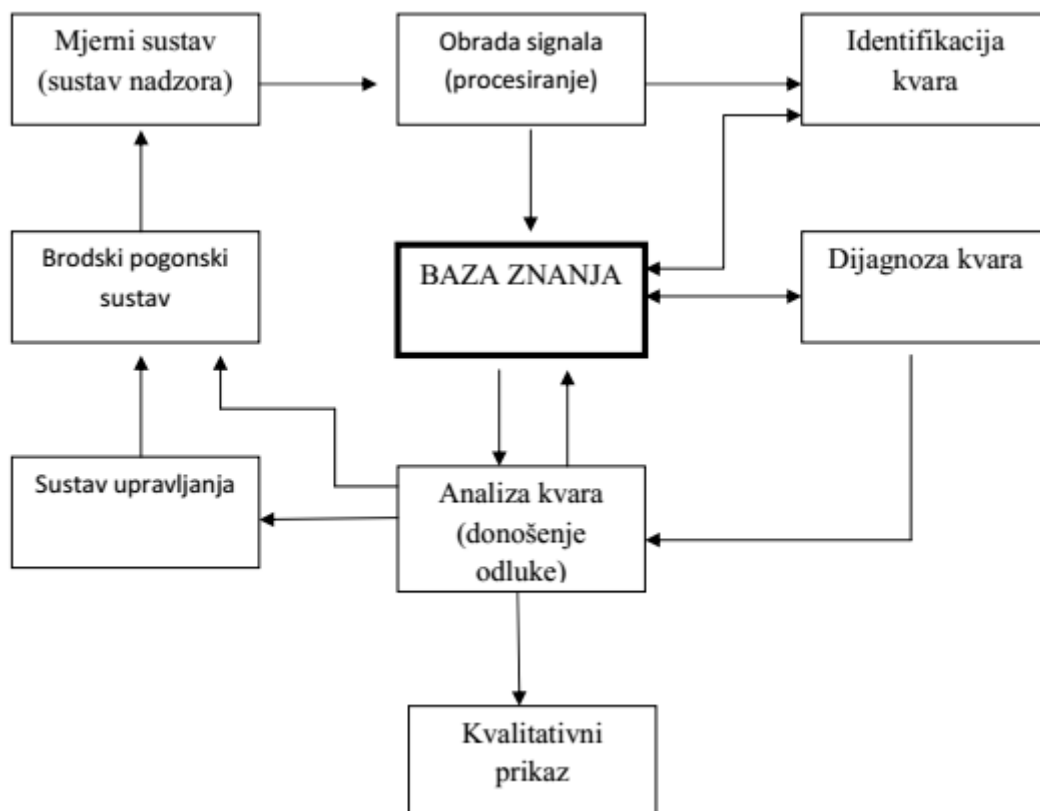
Mjerni sustav (sustav nadzora)

Obrada signala (procesiranje)

Identifikacija kvara

Brodski pogonski sustav

BAZA ZNANJA

Dijagnoza kvara

Sustav upravljanja

Analiza kvara (donošenje odluke)

Kvalitativni prikaz